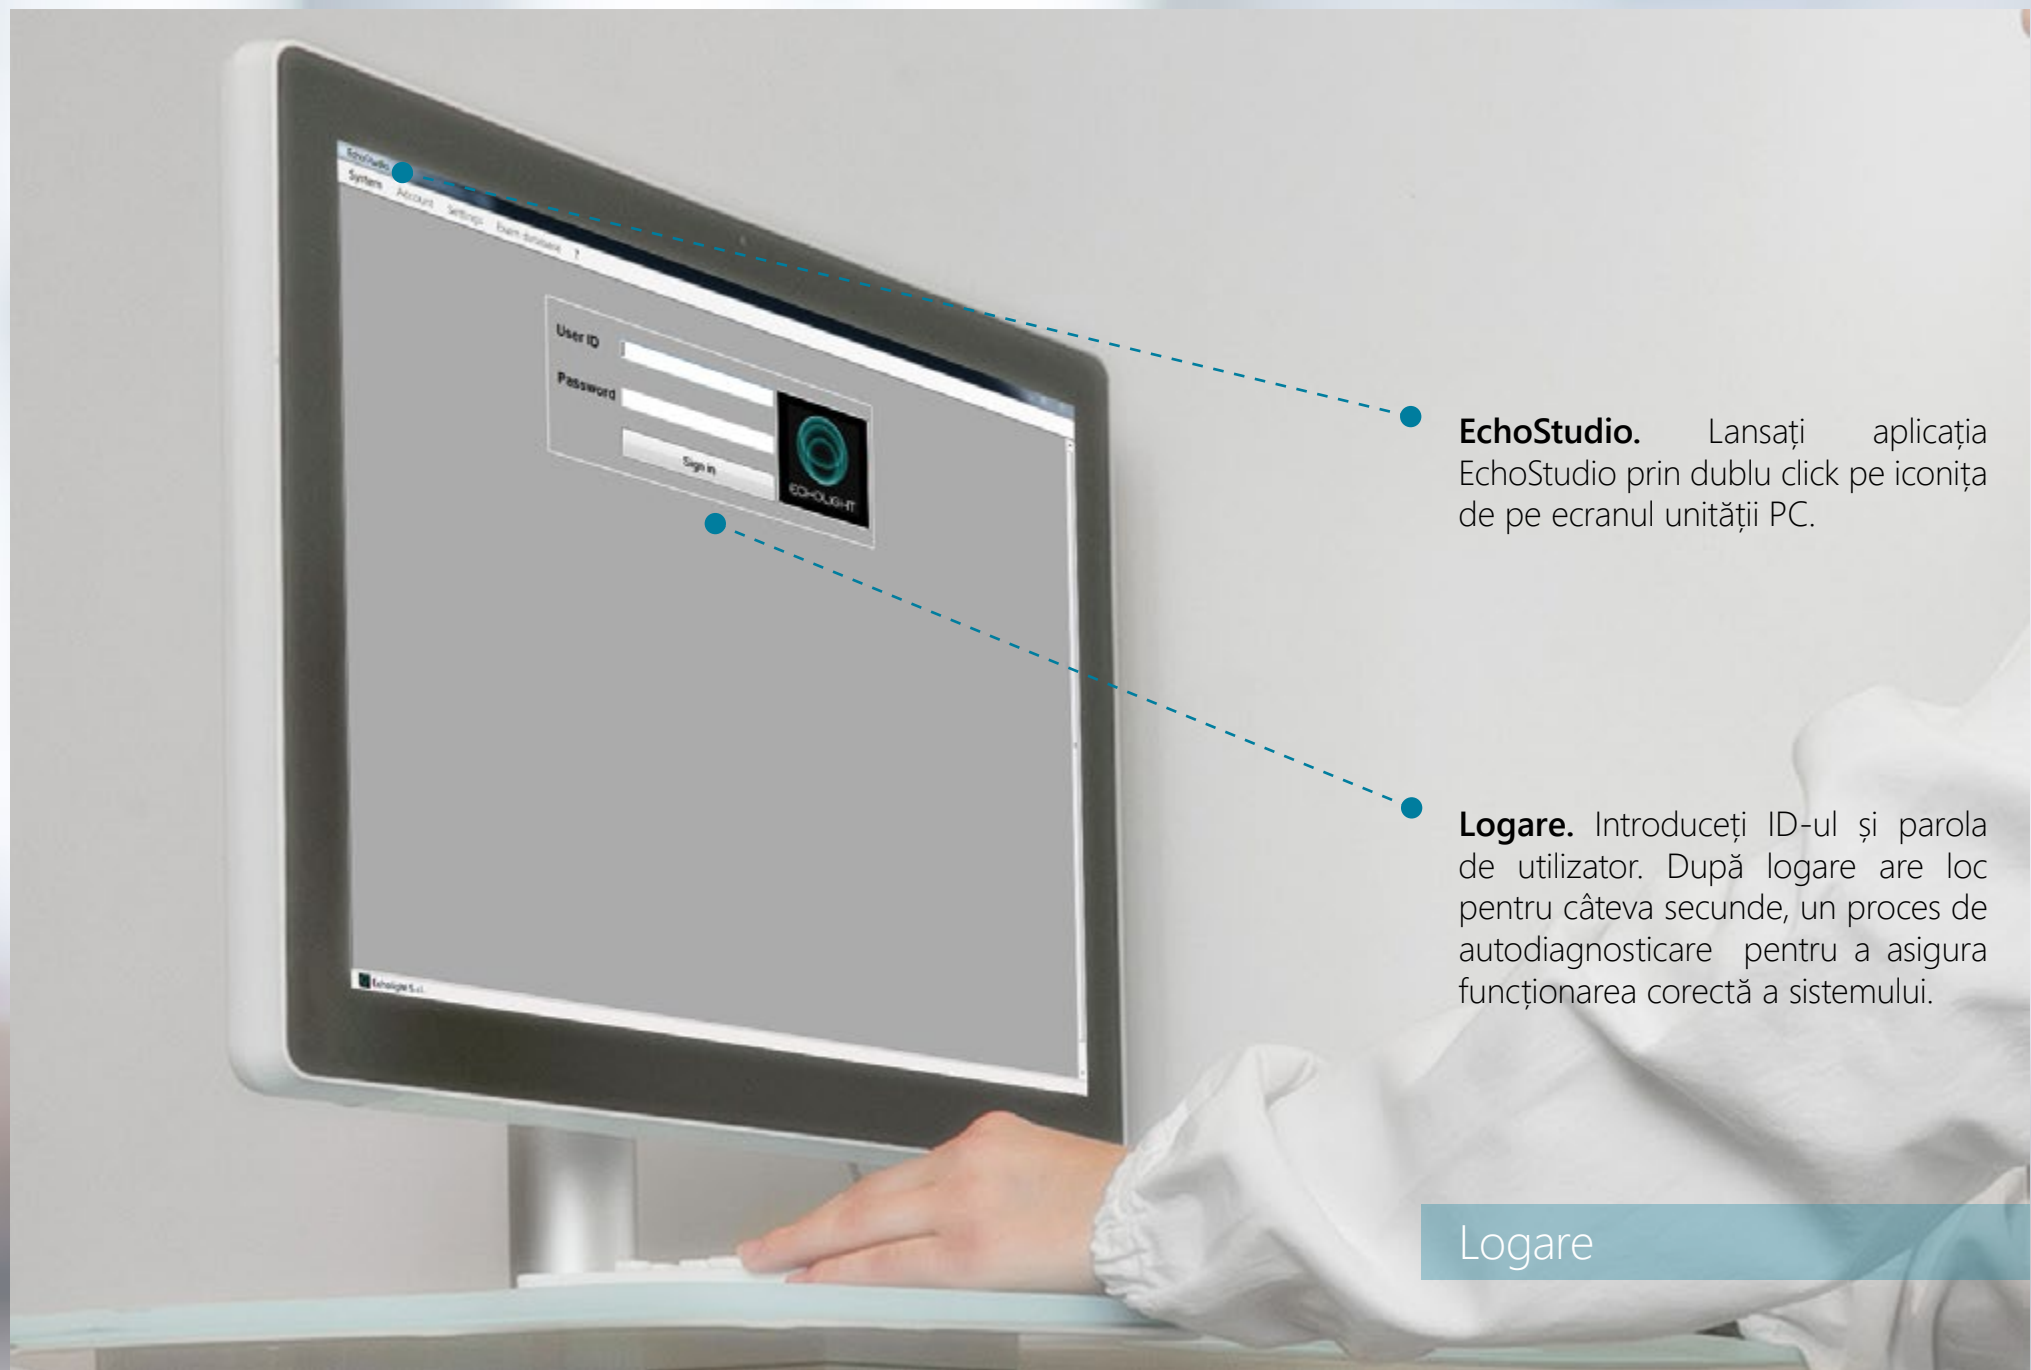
EchoStudio
System Account Settings Exam database ?

User ID
Password
Sign in

ECHOLIGHT

Echolight S.r.l.

**EchoStudio.** Lansați aplicația EchoStudio prin dublu click pe iconița de pe ecranul unității PC.

**Logare.** Introduceți ID-ul și parola de utilizator. După logare are loc pentru câteva secunde, un proces de autodiagnosticare pentru a asigura funcționarea corectă a sistemului.

Logare